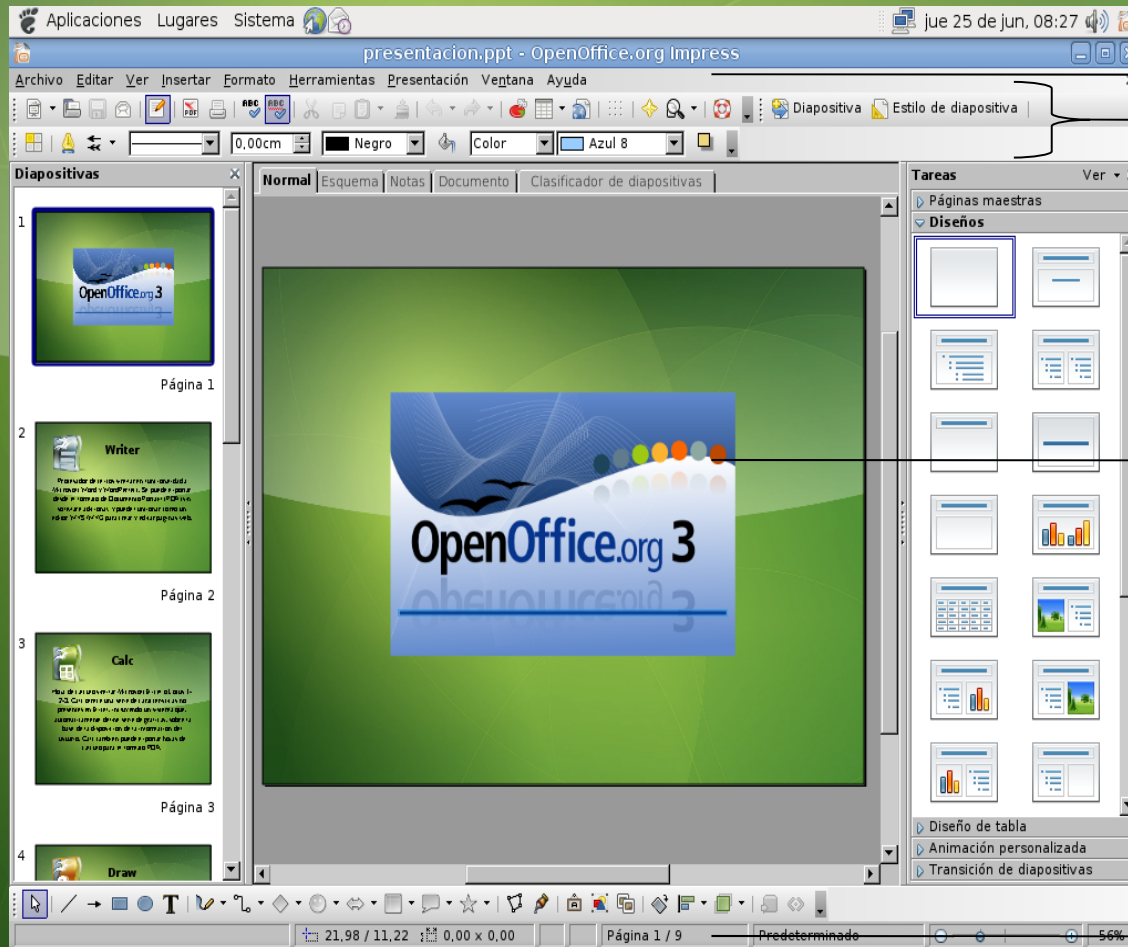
Aplicaciones Lugares Sistema

jue 25 de jun, 08:27

presentacion.ppt - OpenOffice.org Impress

Archivo Editar Ver Insertar Formato Herramientas Presentación Ventana Ayuda

Diapositiva Estilo de diapositiva

0,00cm Negro Color Azul 8

Diapositivas

Normal Esquema Notas Documento Clasificador de diapositivas

Tareas Ver

Páginas maestras

Diseños

1

OpenOffice.org 3

Página 1

2

Writer

Página 2

3

Calc

Página 3

4

Draw

OpenOffice.org 3

Diseño de tabla

Animación personalizada

Transición de diapositivas

21,98 / 11,22 0,00 x 0,00 Página 1 / 9 Predeterminado 56%